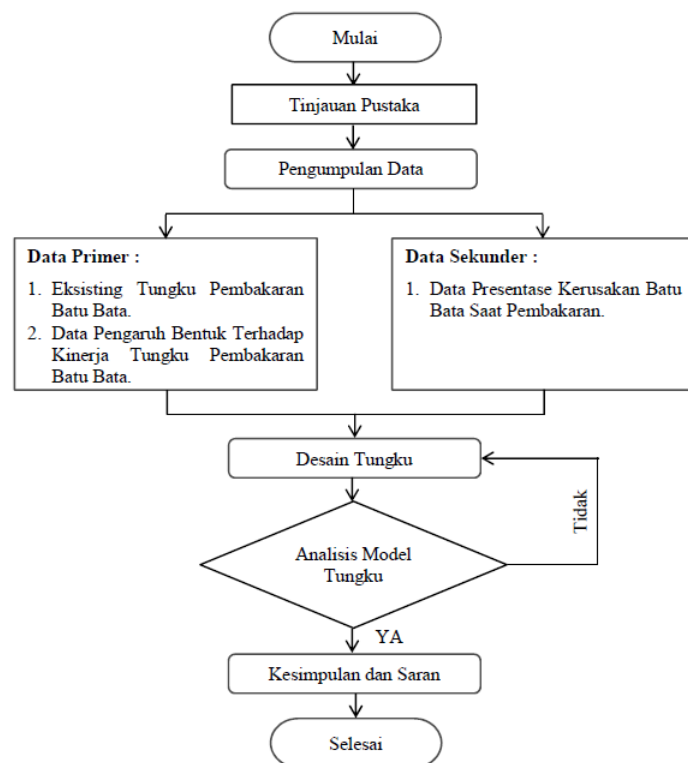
Mulai

Tinjauan Pustaka

Pengumpulan Data

**Data Primer :**

1. Eksisting Tungku Pembakaran Batu Bata.
2. Data Pengaruh Bentuk Terhadap Kinerja Tungku Pembakaran Batu Bata.

**Data Sekunder :**

1. Data Presentase Kerusakan Batu Bata Saat Pembakaran.

Desain Tungku

Analisis Model Tungku

Tidak

YA

Kesimpulan dan Saran

Selesai